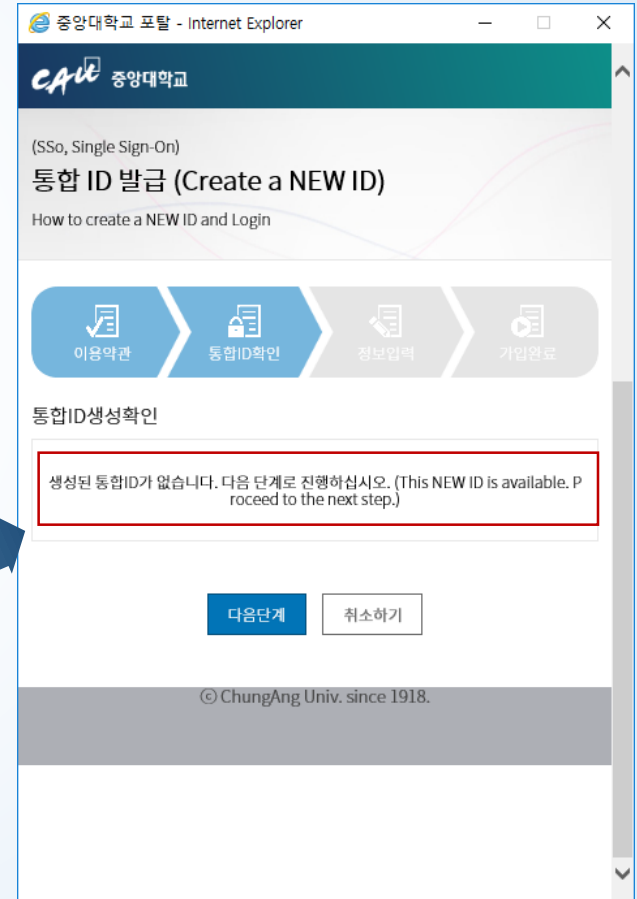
중앙대학교 포탈 - Internet Explorer

CAU 중앙대학교

(SSo, Single Sign-On)

통합 ID 발급 (Create a NEW ID)

How to create a NEW ID and Login

이용약관

통합ID확인

정보입력

가입완료

통합ID생성확인

생성된 통합ID가 없습니다. 다음 단계로 진행하십시오. (This NEW ID is available. Proceed to the next step.)

다음단계

취소하기

ⓒ ChungAng Univ. since 1918.